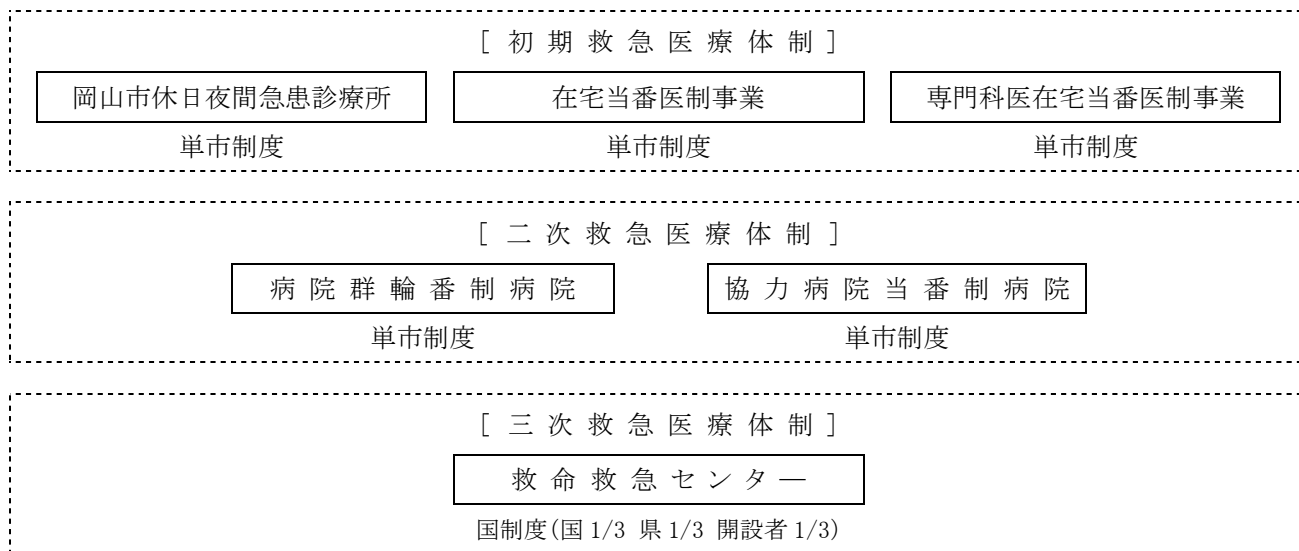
[ 初 期 救 急 医 療 体 制 ]

岡山市休日夜間急患診療所

単市制度

在宅当番医制事業

単市制度

専門科医在宅当番医制事業

単市制度

[ 二 次 救 急 医 療 体 制 ]

病 院 群 輪 番 制 病 院

単市制度

協 力 病 院 当 番 制 病 院

単市制度

[ 三 次 救 急 医 療 体 制 ]

救 命 救 急 セ ン タ ー

国制度(国 1/3 県 1/3 開設者 1/3)